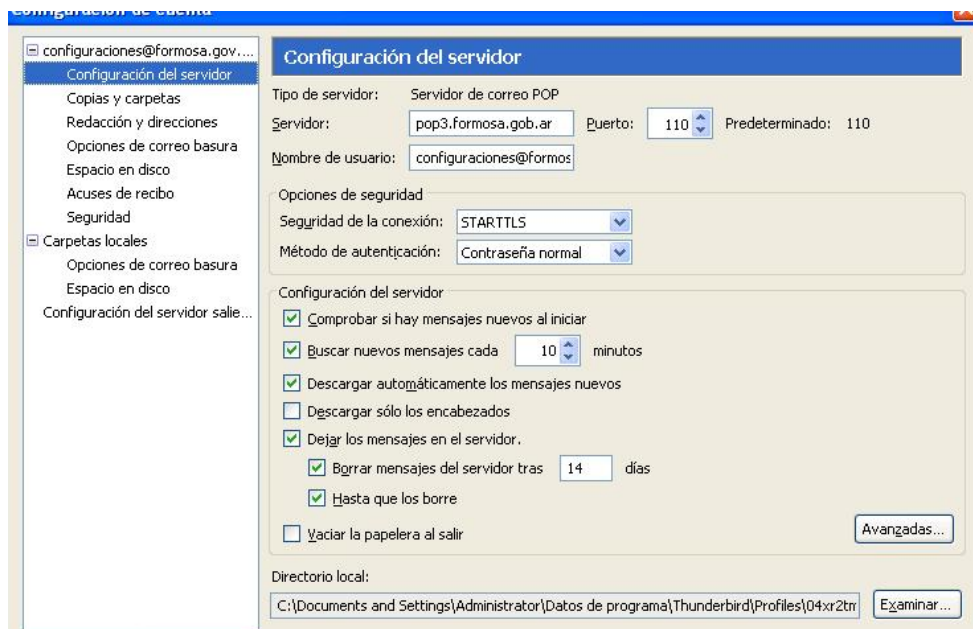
Configuración de cuenta

configuraciones@formosa.gov....
Configuración del servidor
Copias y carpetas
Redacción y direcciones
Opciones de correo basura
Espacio en disco
Acuses de recibo
Seguridad
Carpetas locales
Opciones de correo basura
Espacio en disco
Configuración del servidor salie...

Configuración del servidor

Tipo de servidor: Servidor de correo POP
Servidor: pop3.formosa.gob.ar Puerto: 110 Predeterminado: 110
Nombre de usuario: configuraciones@formos

Opciones de seguridad
Seguridad de la conexión: STARTTLS
Método de autenticación: Contraseña normal

Configuración del servidor
Comprobar si hay mensajes nuevos al iniciar
Buscar nuevos mensajes cada 10 minutos
Descargar automáticamente los mensajes nuevos
Descargar sólo los encabezados
Dejar los mensajes en el servidor.
Borrar mensajes del servidor tras 14 días
Hasta que los borre
Vaciar la papelera al salir
Avanzadas...

Directorio local:
C:\Documents and Settings\Administrator\Datos de programa\Thunderbird\Profiles\04xr2tn
Examinar...